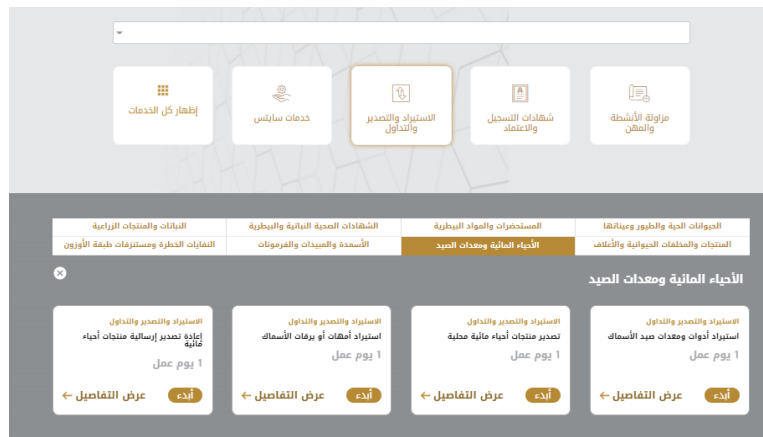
مزاولة الأنشطة والمهن

شهادات التسجيل والاعتماد

الاستيراد والتصدير والتداول

خدمات سايتس

إظهار كل الخدمات

| الحيوانات الحية والطيور وعيناتها | المستحضرات والمواد البيطرية | الشهادات الصحية النباتية والبيطرية | النباتات والمنتجات الزراعية |
|---|---|---|---|
| المنتجات والمخلفات الحيوانية والأعلاف | الأحياء المائية ومعدات الصيد | الأسمدة والمبيدات والفرمونات | النفايات الخطرة ومستنزفات طبقة الأوزون |

الأحياء المائية ومعدات الصيد

الاستيراد والتصدير والتداول
استيراد أدوات ومعدات صيد الأسماك
1 يوم عمل
ابدء
عرض التفاصيل

الاستيراد والتصدير والتداول
تصدير منتجات أحياء مائية محلية
1 يوم عمل
ابدء
عرض التفاصيل

الاستيراد والتصدير والتداول
استيراد أمهات أو يرقات الأسماك
1 يوم عمل
ابدء
عرض التفاصيل

الاستيراد والتصدير والتداول
إعادة تصدير إرسالية منتجات أحياء مائية
1 يوم عمل
ابدء
عرض التفاصيل